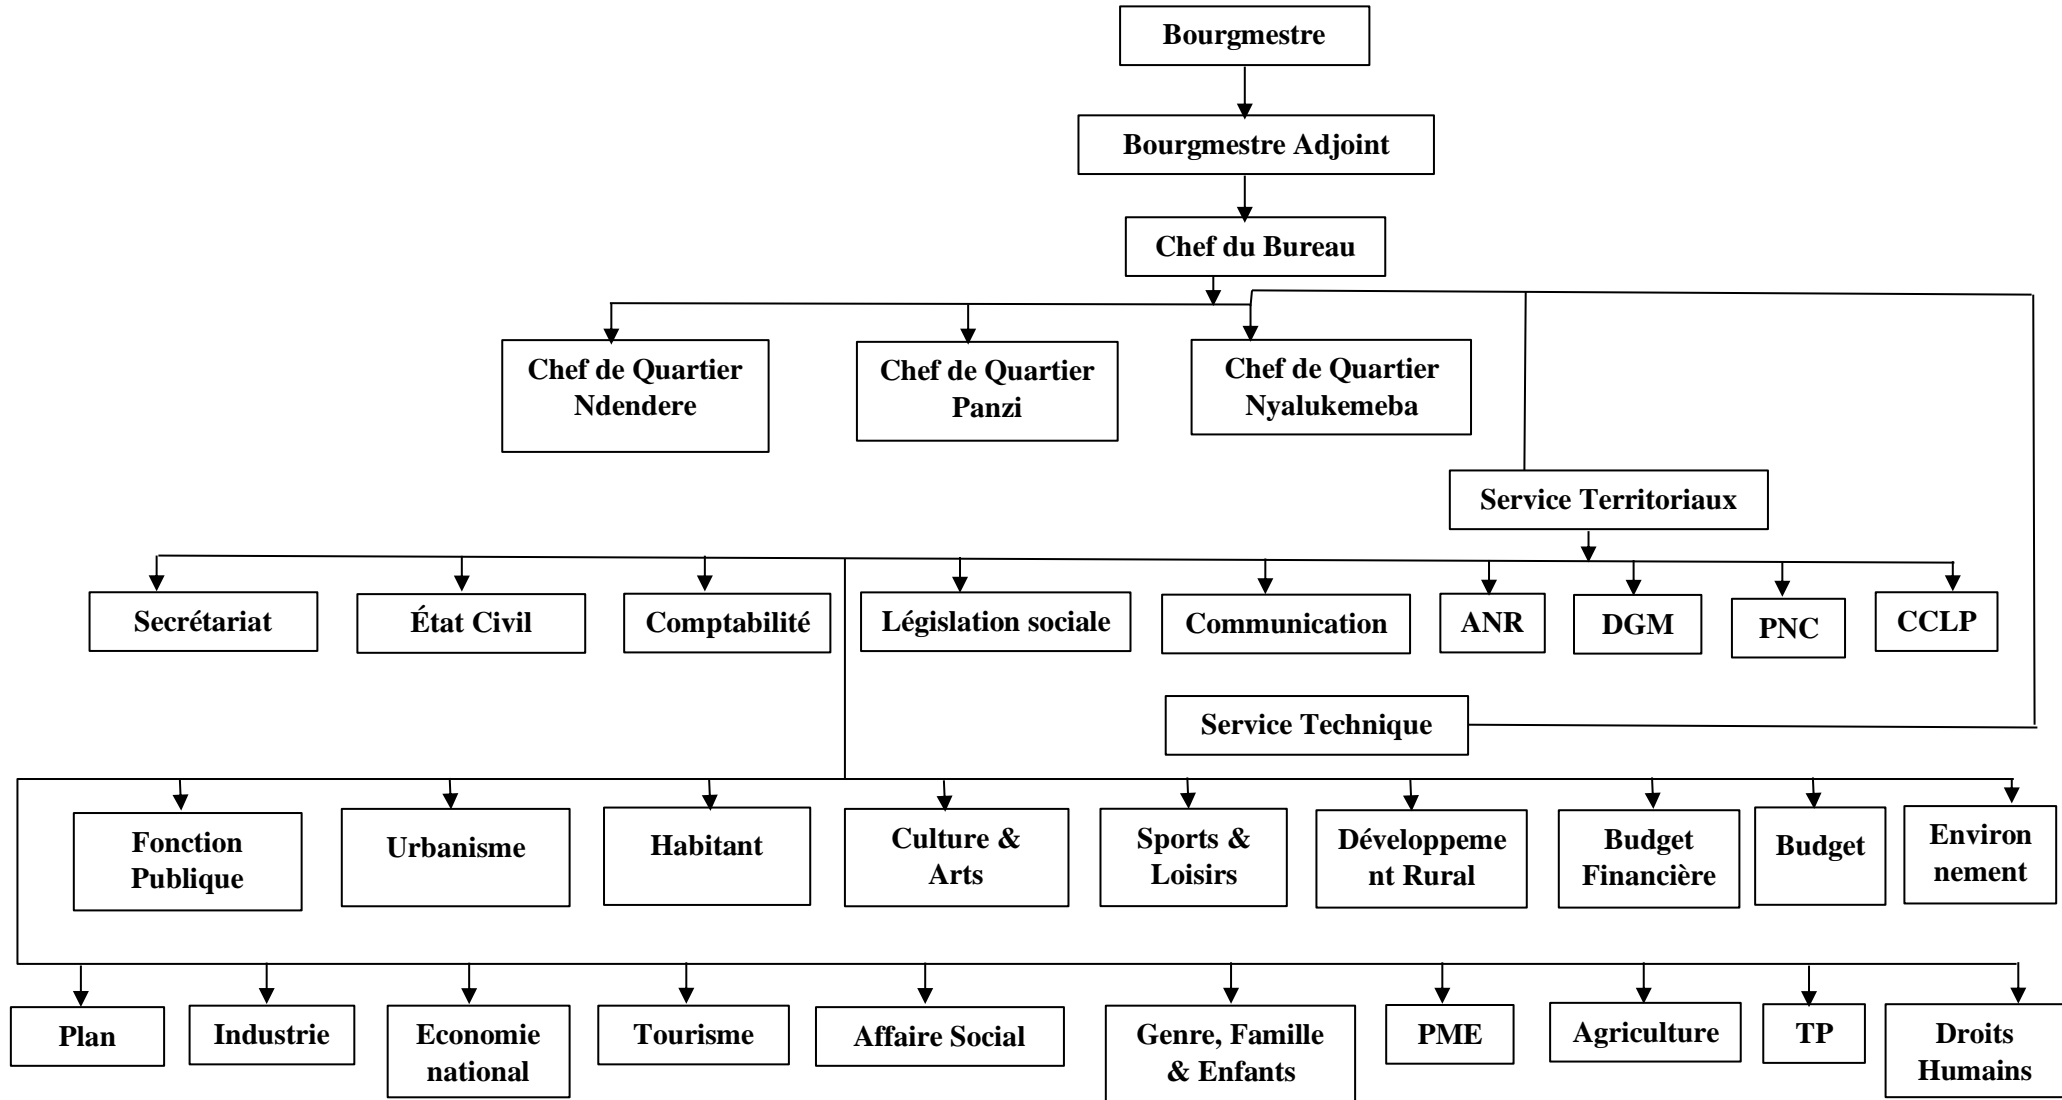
Bourgmestre

Bourgmestre Adjoint

Chef du Bureau

Chef de Quartier Ndendere

Chef de Quartier Panzi

Chef de Quartier Nyalukemeba

Service Territoriaux

Secrétariat

État Civil

Comptabilité

Législation sociale

Communication

ANR

DGM

PNC

CCLP

Service Technique

Fonction Publique

Urbanisme

Habitant

Culture & Arts

Sports & Loisirs

Développement Rural

Budget Financière

Budget

Environnement

Plan

Industrie

Economie national

Tourisme

Affaire Social

Genre, Famille & Enfants

PME

Agriculture

TP

Droits Humains